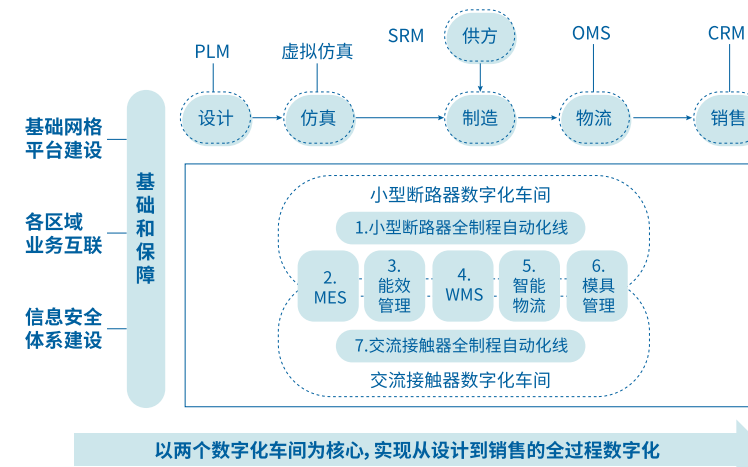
PLM
虚拟仿真
SRM
供方
OMS
CRM

设计
仿真
制造
物流
销售

基础网格平台建设
各区域业务互联
信息安全体系建设

基础和保障

小型断路器数字化车间
1.小型断路器全制程自动化线
2. MES
3. 能效管理
4. WMS
5. 智能物流
6. 模具管理
7.交流接触器全制程自动化线
交流接触器数字化车间

以两个数字化车间为核心，实现从设计到销售的全过程数字化